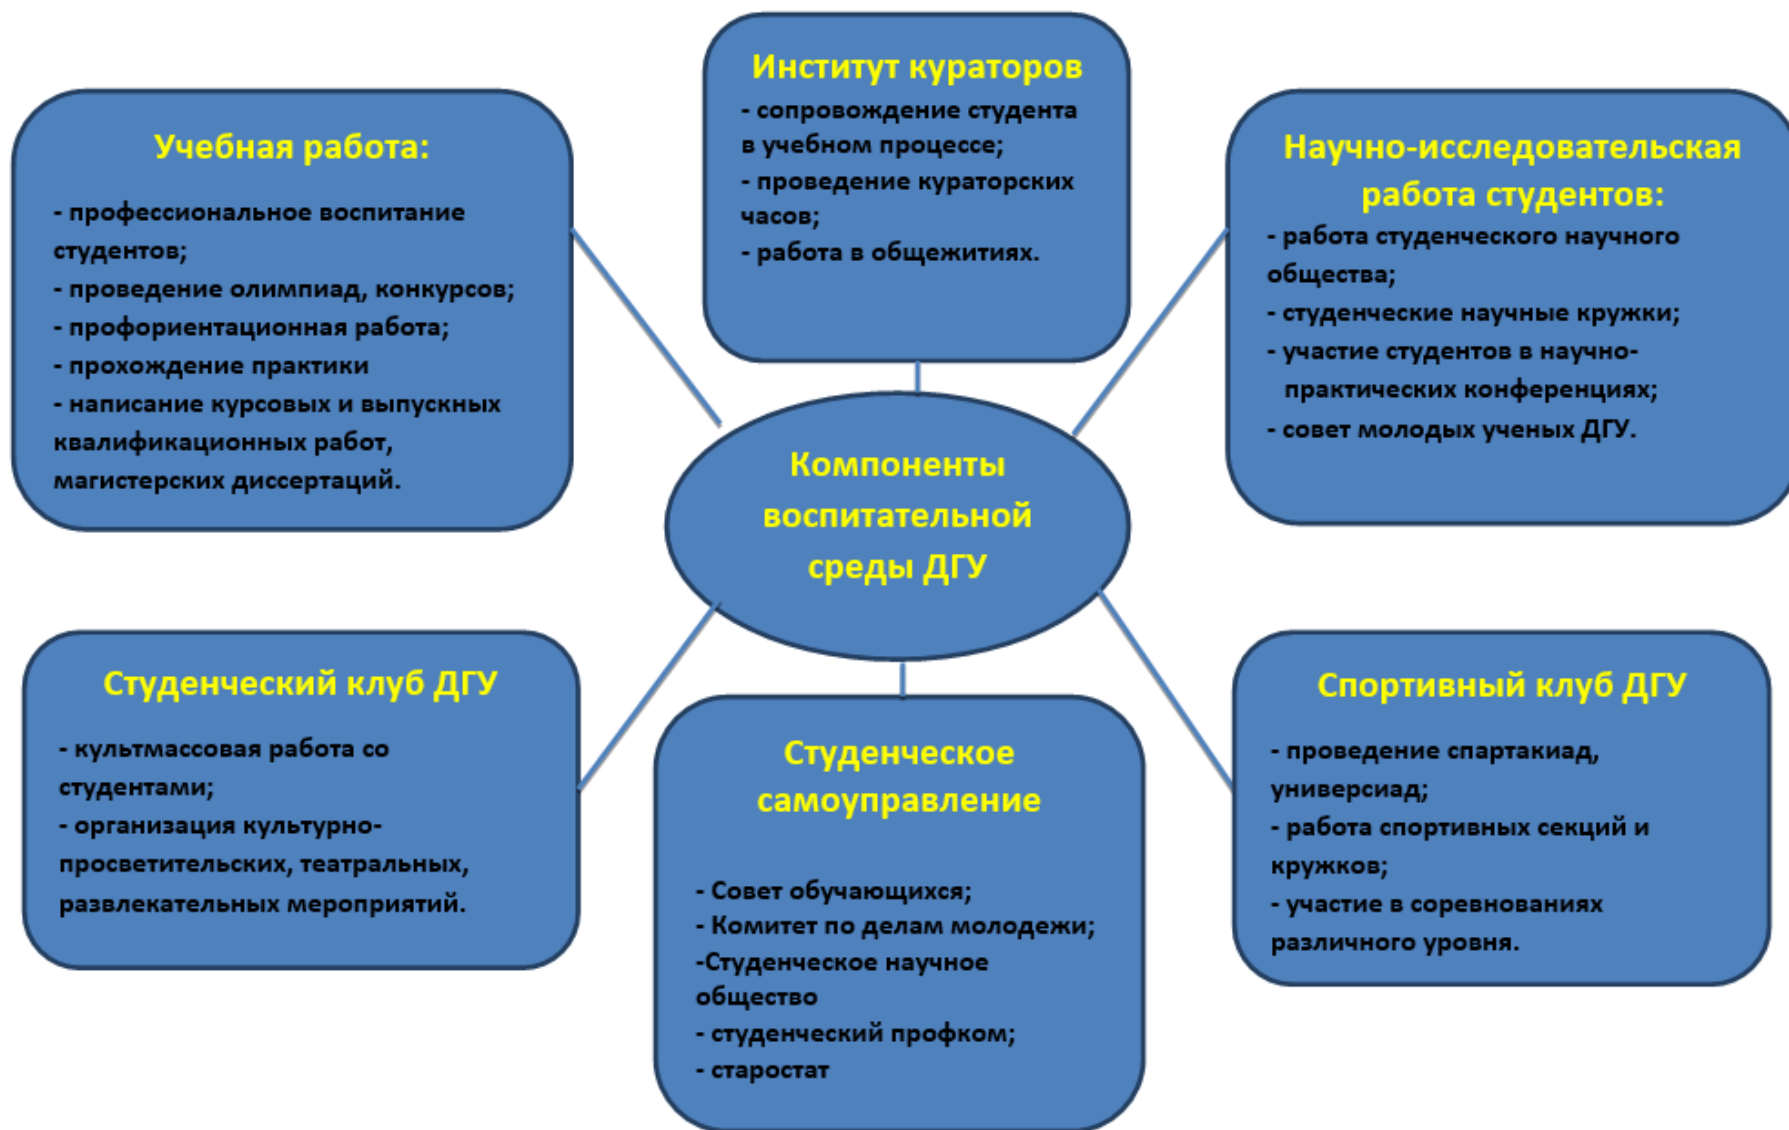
Институт кураторов
- сопровождение студента в учебном процессе;
- проведение кураторских часов;
- работа в общежитиях.

Учебная работа:
- профессиональное воспитание студентов;
- проведение олимпиад, конкурсов;
- профориентационная работа;
- прохождение практики
- написание курсовых и выпускных квалификационных работ, магистерских диссертаций.

Научно-исследовательская работа студентов:
- работа студенческого научного общества;
- студенческие научные кружки;
- участие студентов в научно-практических конференциях;
- совет молодых ученых ДГУ.

Компоненты воспитательной среды ДГУ

Студенческий клуб ДГУ
- культмассовая работа со студентами;
- организация культурно-просветительских, театральных, развлекательных мероприятий.

Студенческое самоуправление
- Совет обучающихся;
- Комитет по делам молодежи;
-Студенческое научное общество
- студенческий профком;
- старостат

Спортивный клуб ДГУ
- проведение спартакиад, универсиад;
- работа спортивных секций и кружков;
- участие в соревнованиях различного уровня.